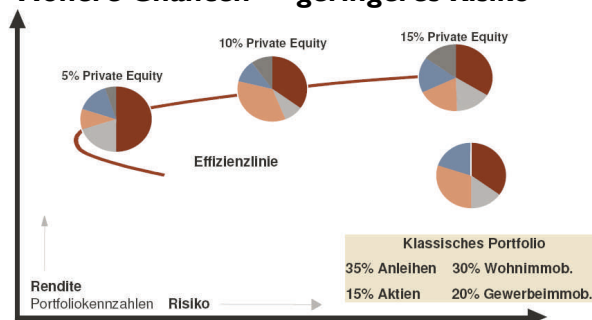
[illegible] Chancen – geringeres Risiko

5% Private Equity

10% Private Equity

15% Private Equity

Effizienzlinie

Rendite
Portfoliokennzahlen Risiko

Klassisches Portfolio

| | |
|---|---|
| 35% Anleihen | 30% Wohnimmob. |
| 15% Aktien | 20% Gewerbeimmob. |